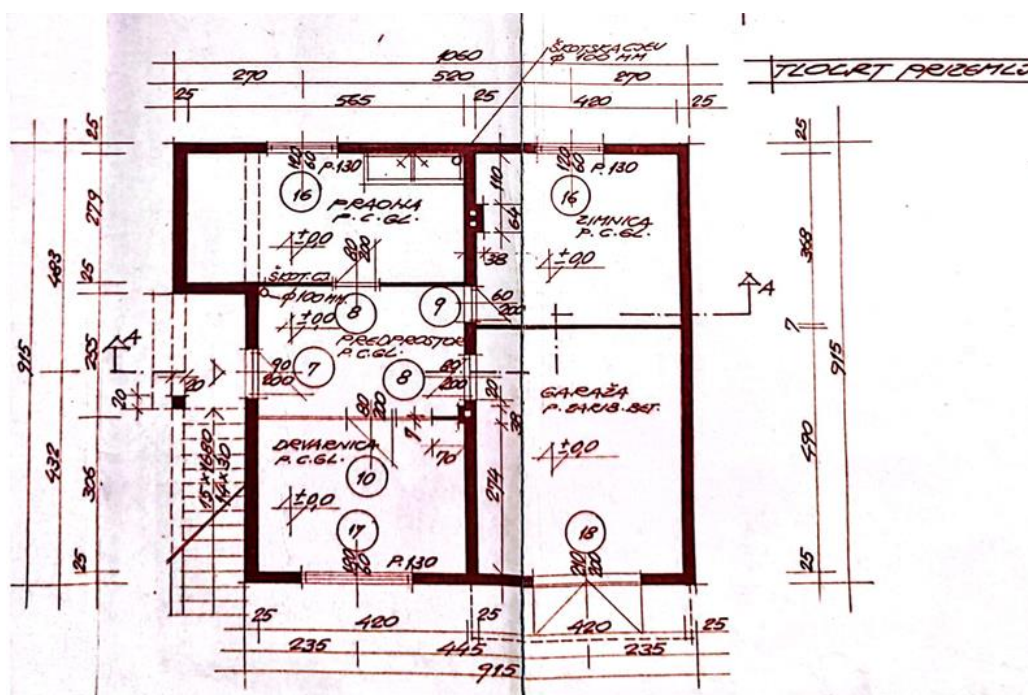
TLOCRT PRIZEMLJ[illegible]

1060
ŠKOTSKA CIJEV
φ 100 MM
270
520
270
25
565
25
420
25

25
279
483
25
915
25
306
432
25

25
368
915
590
25

120
120
P.130
16
PRAONA
P.C.GL.
±0,0

120
120
P.130
16
ZIMNICA
P.C.GL.
±0,0

110
64
38
ŠKOT.CJ.
φ100 mm
80
200
8
9
60
200
±0,0
PREDPROSTOR
P.C.GL.
90
200
7
8
80
200
80
200
38
20
GARAŽA
P. BARIB. BET.
±0,0

A
A

20
20
15 x 16,80
14 x 30

DRVARNICA
P.C.GL.
10
±0,0
70
274
17
P.130
18
200
200

25
420
25
420
25
235
445
235
915